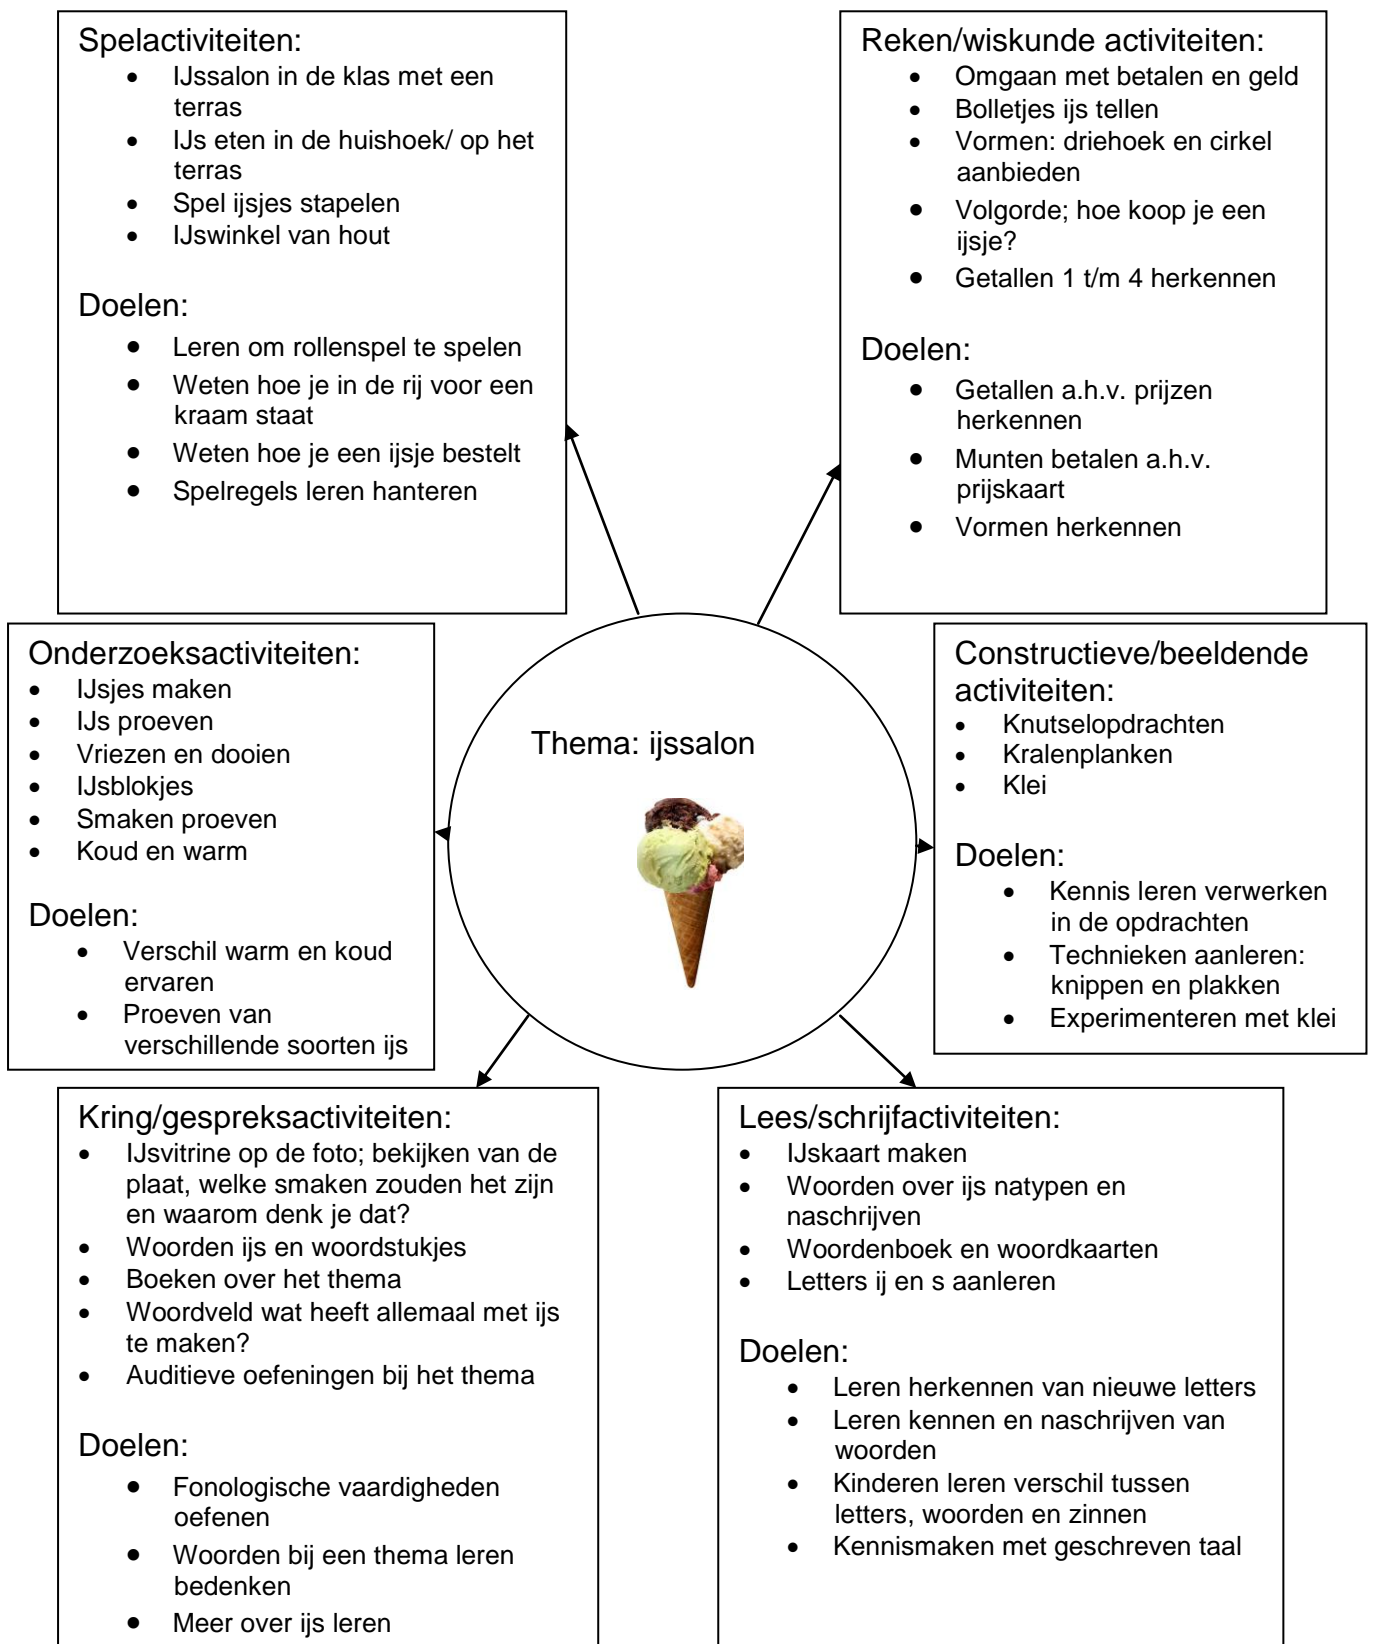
Spelactiviteiten:
- IJssalon in de klas met een terras
- IJs eten in de huishoek/ op het terras
- Spel ijsjes stapelen
- IJswinkel van hout

Doelen:
- Leren om rollenspel te spelen
- Weten hoe je in de rij voor een kraam staat
- Weten hoe je een ijsje bestelt
- Spelregels leren hanteren

Reken/wiskunde activiteiten:
- Omgaan met betalen en geld
- Bolletjes ijs tellen
- Vormen: driehoek en cirkel aanbieden
- Volgorde; hoe koop je een ijsje?
- Getallen 1 t/m 4 herkennen

Doelen:
- Getallen a.h.v. prijzen herkennen
- Munten betalen a.h.v. prijskaart
- Vormen herkennen

Onderzoeksactiviteiten:
- IJsjes maken
- IJs proeven
- Vriezen en dooien
- IJsblokjes
- Smaken proeven
- Koud en warm

Doelen:
- Verschil warm en koud ervaren
- Proeven van verschillende soorten ijs

Thema: ijssalon

Constructieve/beeldende activiteiten:
- Knutselopdrachten
- Kralenplanken
- Klei

Doelen:
- Kennis leren verwerken in de opdrachten
- Technieken aanleren: knippen en plakken
- Experimenteren met klei

Kring/gespreksactiviteiten:
- IJsvitrine op de foto; bekijken van de plaat, welke smaken zouden het zijn en waarom denk je dat?
- Woorden ijs en woordstukjes
- Boeken over het thema
- Woordveld wat heeft allemaal met ijs te maken?
- Auditieve oefeningen bij het thema

Doelen:
- Fonologische vaardigheden oefenen
- Woorden bij een thema leren bedenken
- Meer over ijs leren

Lees/schrijfactiviteiten:
- IJskaart maken
- Woorden over ijs natypen en naschrijven
- Woordenboek en woordkaarten
- Letters ij en s aanleren

Doelen:
- Leren herkennen van nieuwe letters
- Leren kennen en naschrijven van woorden
- Kinderen leren verschil tussen letters, woorden en zinnen
- Kennismaken met geschreven taal